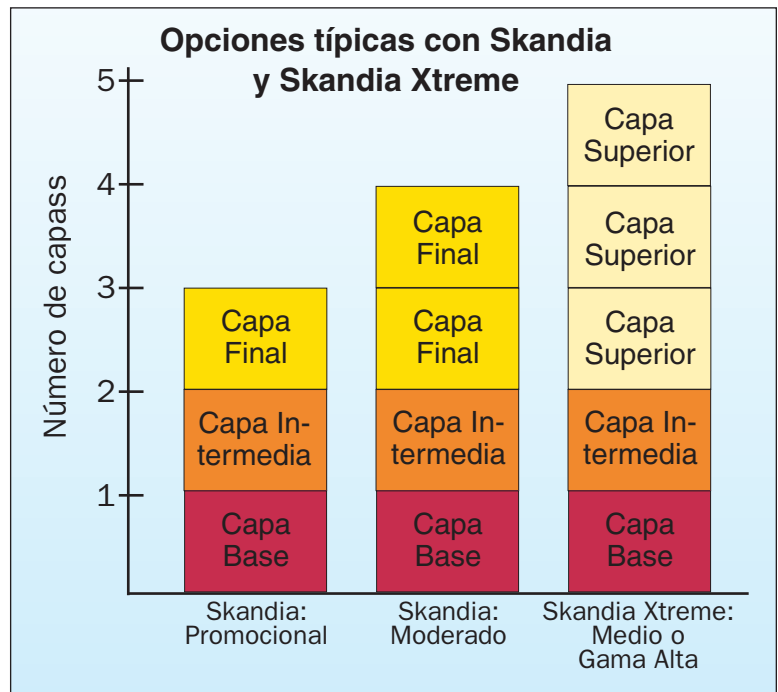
Opciones típicas con Skandia y Skandia Xtreme

Número de capass

5
4
3
2
1

Capa Final
Capa Intermedia
Capa Base

Capa Final
Capa Final
Capa Intermedia
Capa Base

Capa Superior
Capa Superior
Capa Superior
Capa Intermedia
Capa Base

Skandia: Promocional

Skandia: Moderado

Skandia Xtreme: Medio o Gama Alta